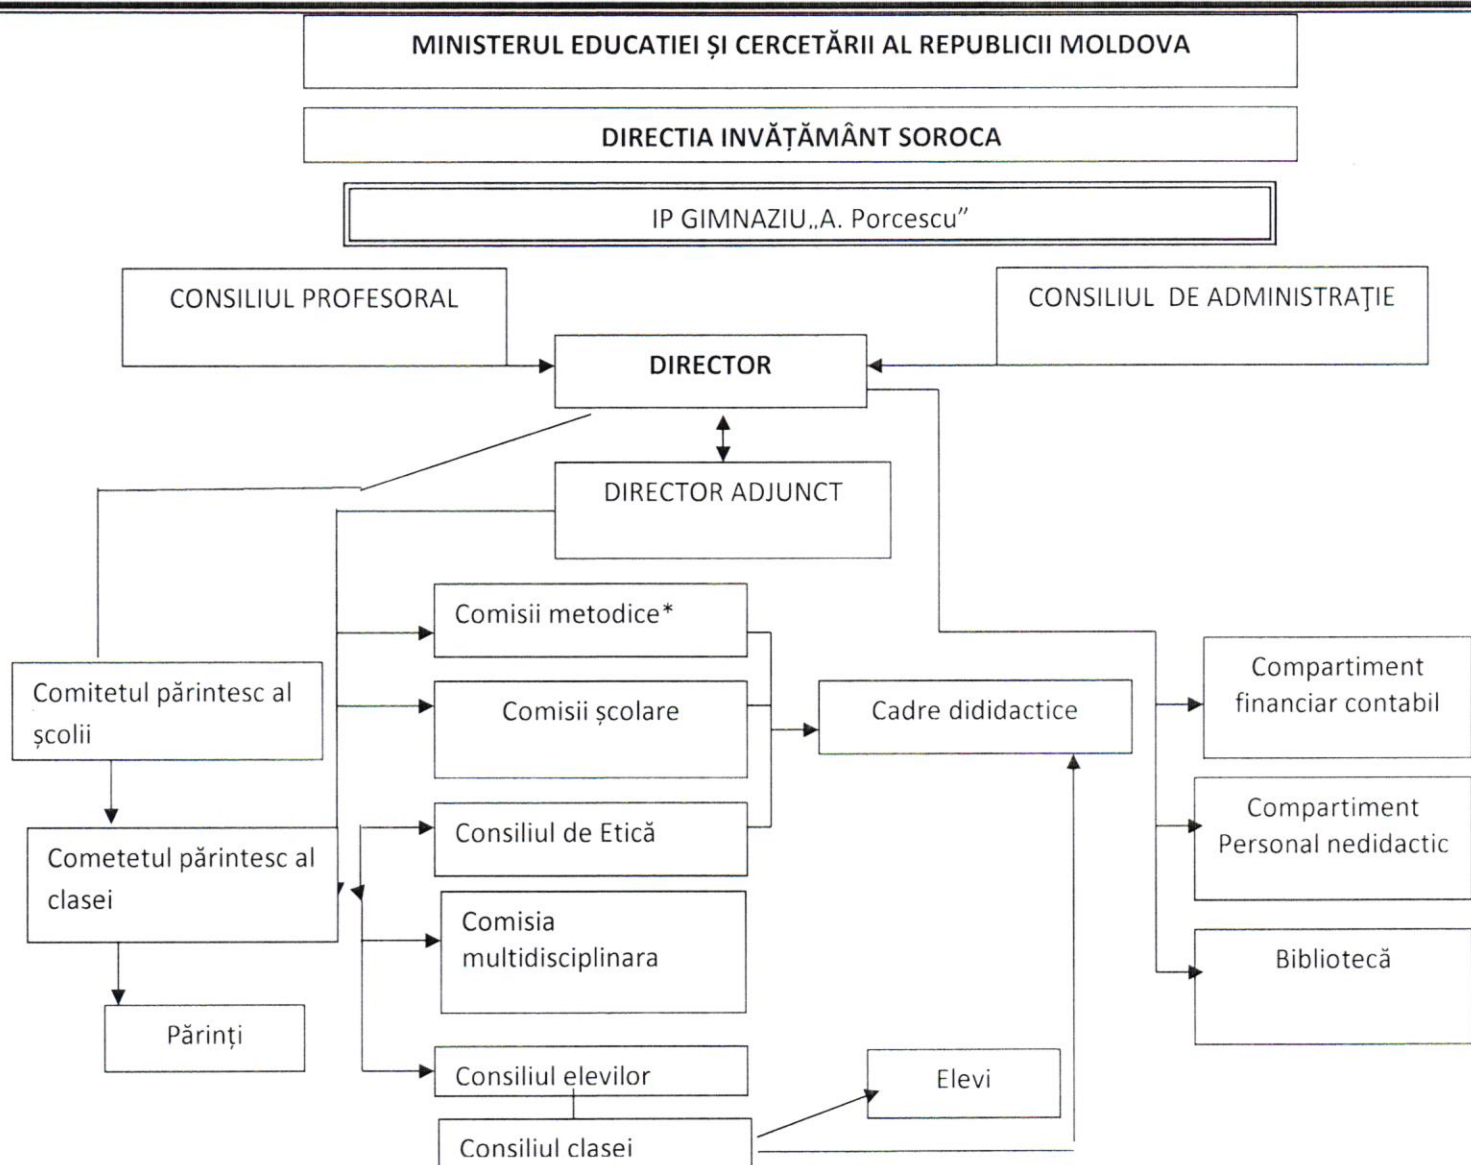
MINISTERUL EDUCATIEI ȘI CERCETĂRII AL REPUBLICII MOLDOVA

DIRECTIA INVĂȚĂMÂNT SOROCA

IP GIMNAZIU„A. Porcescu"

CONSILIUL PROFESORAL

CONSILIUL DE ADMINISTRAŢIE

DIRECTOR

DIRECTOR ADJUNCT

Comisii metodice*

Comitetul părintesc al școlii

Comisii școlare

Cadre dididactice

Compartiment financiar contabil

Compartiment Personal nedidactic

Consiliul de Etică

Cometetul părintesc al clasei

Comisia multidisciplinara

Bibliotecă

Părinți

Consiliul elevilor

Elevi

Consiliul clasei